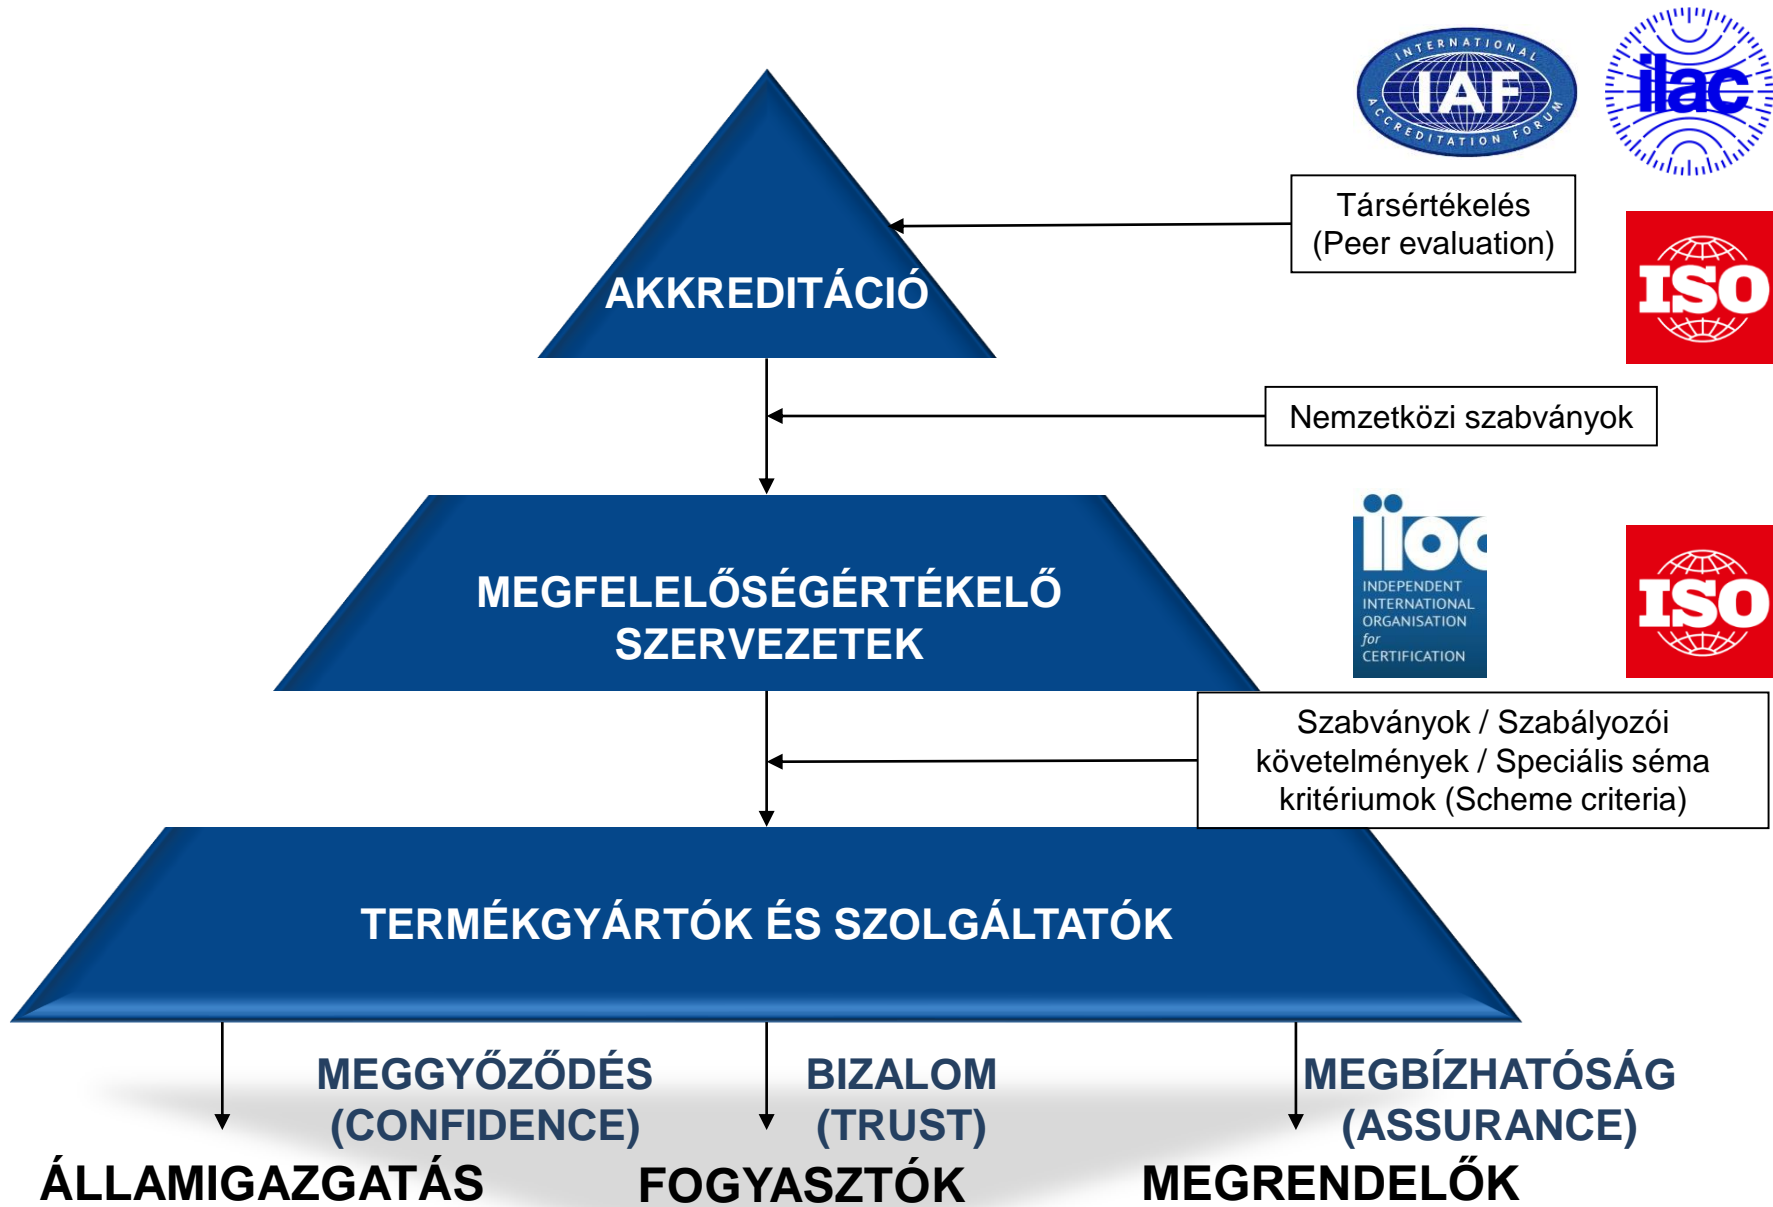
INTERNATIONAL IAF ACCREDITATION FORUM

ilac

Társértékelés
(Peer evaluation)

ISO

AKKREDITÁCIÓ

Nemzetközi szabványok

iioc INDEPENDENT INTERNATIONAL ORGANISATION for CERTIFICATION

ISO

MEGFELELŐSÉGÉRTÉKELŐ SZERVEZETEK

Szabványok / Szabályozói követelmények / Speciális séma kritériumok (Scheme criteria)

TERMÉKGYÁRTÓK ÉS SZOLGÁLTATÓK

MEGGYŐZŐDÉS
(CONFIDENCE)

BIZALOM
(TRUST)

MEGBÍZHATÓSÁG
(ASSURANCE)

ÁLLAMIGAZGATÁS

FOGYASZTÓK

MEGRENDELŐK